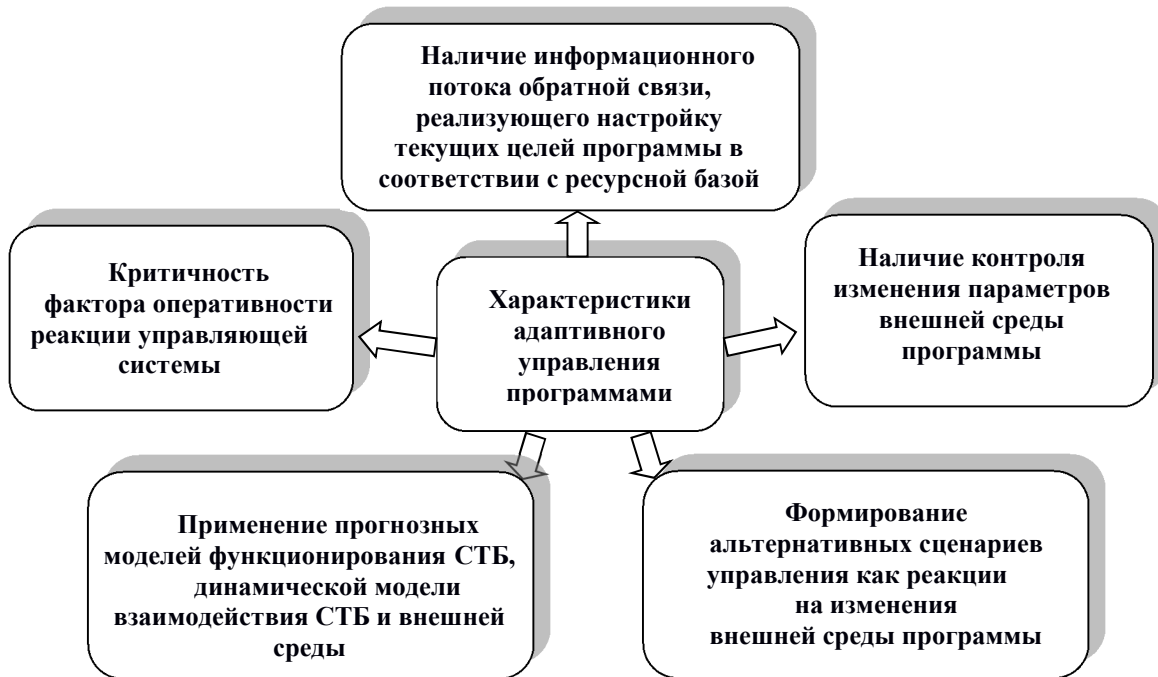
Наличие информационного потока обратной связи, реализующего настройку текущих целей программы в соответствии с ресурсной базой

Критичность фактора оперативности реакции управляющей системы

Характеристики адаптивного управления программами

Наличие контроля изменения параметров внешней среды программы

Применение прогнозных моделей функционирования СТБ, динамической модели взаимодействия СТБ и внешней среды

Формирование альтернативных сценариев управления как реакции на изменения внешней среды программы